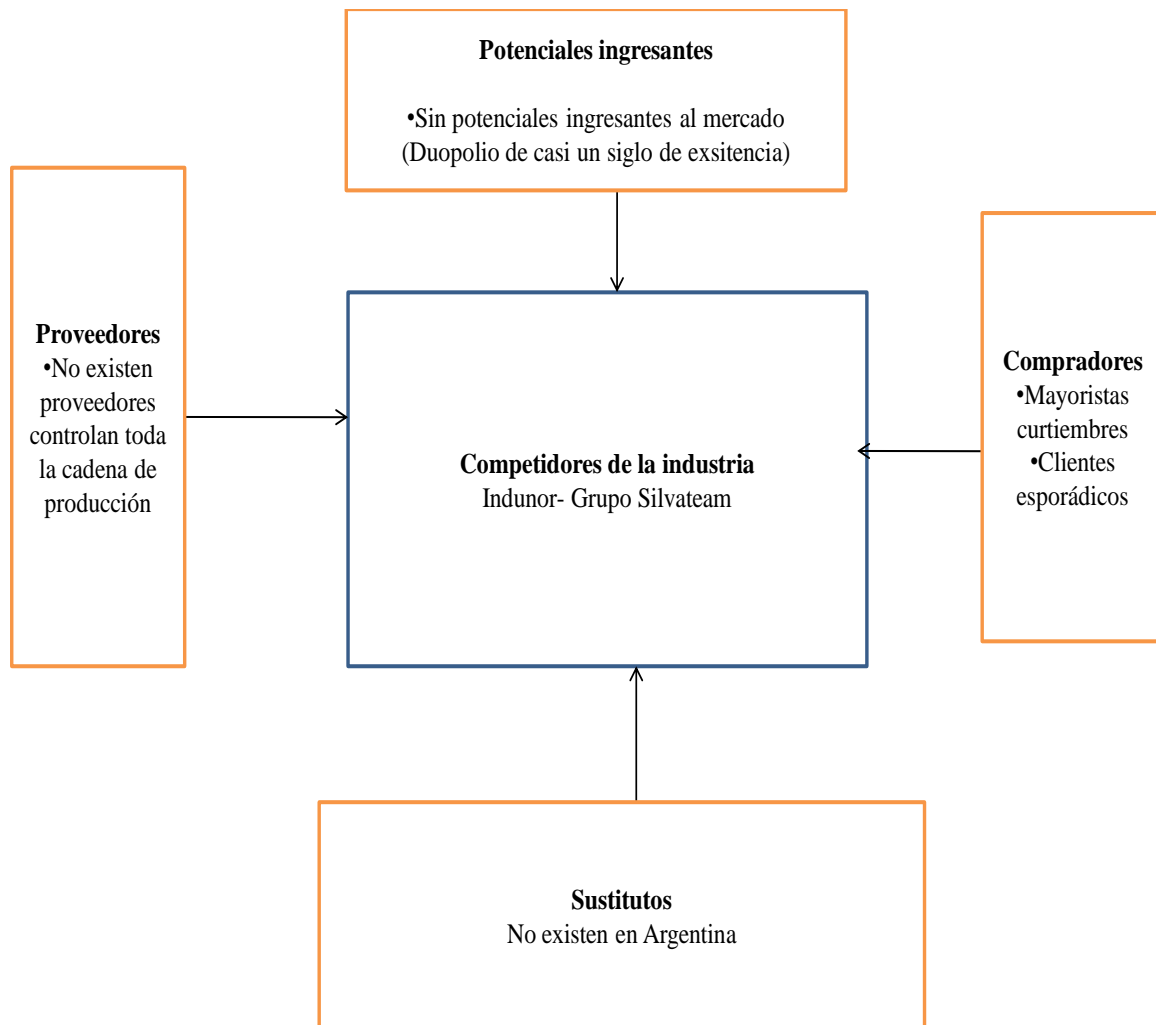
**Potenciales ingresantes**

•Sin potenciales ingresantes al mercado (Duopolio de casi un siglo de exsitencia)

**Proveedores**
•No existen proveedores controlan toda la cadena de producción

**Competidores de la industria**
Indunor- Grupo Silvateam

**Compradores**
•Mayoristas curtiembres
•Clientes esporádicos

**Sustitutos**
No existen en Argentina